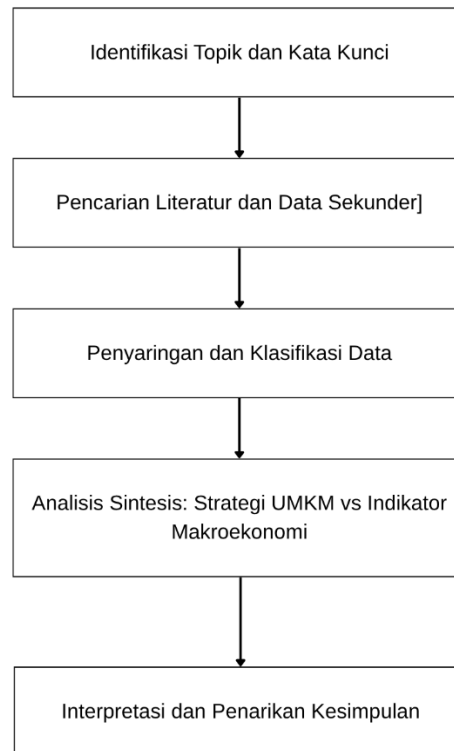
Identifikasi Topik dan Kata Kunci

Pencarian Literatur dan Data Sekunder]

Penyaringan dan Klasifikasi Data

Analisis Sintesis: Strategi UMKM vs Indikator Makroekonomi

Interpretasi dan Penarikan Kesimpulan